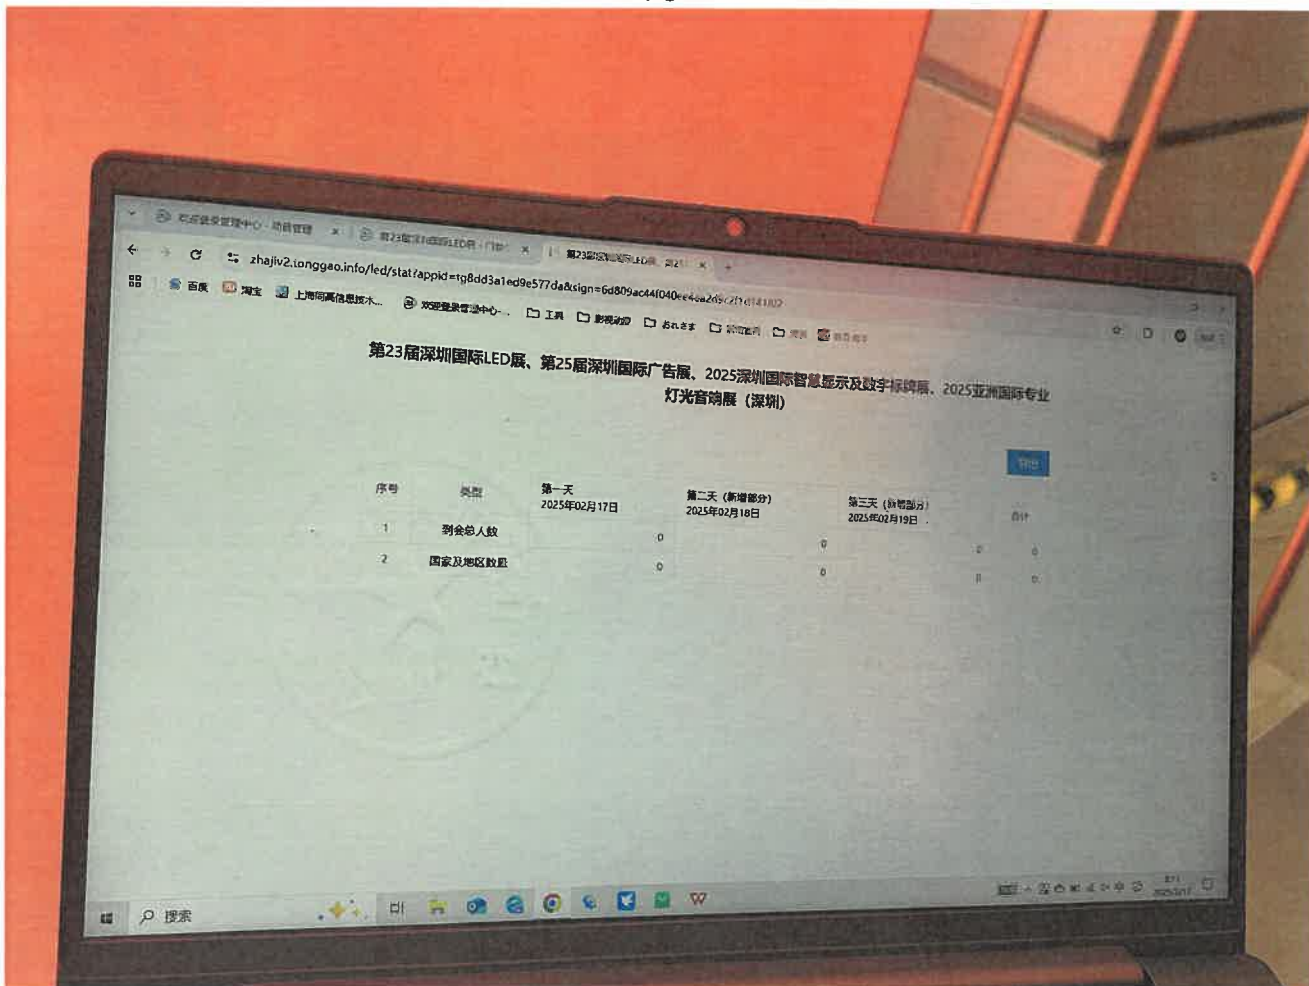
第23届深圳国际LED展 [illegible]

zhajiv2.tonggao.info/led/stat?appid=tg8dd3a1ed9e577da&sign=6d809ac44f040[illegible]

百度 淘宝 上海同高信息技术... 欢迎登录管理中心-... 工具 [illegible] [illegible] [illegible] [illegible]

第23届深圳国际LED展、第25届深圳国际广告展、2025深圳国际智慧显示及数字标牌展、2025亚洲国际专业灯光音响展（深圳）

导出

| 序号 | 类型 | 第一天 2025年02月17日 | 第二天（新增部分） 2025年02月18日 | 第三天（新增部分） 2025年02月19日 | 合计 |
|---|---|---|---|---|---|
| 1 | 到会总人数 | 0 | 0 | 0 | 0 |
| 2 | 国家及地区数量 | 0 | 0 | 0 | 0 |

搜索